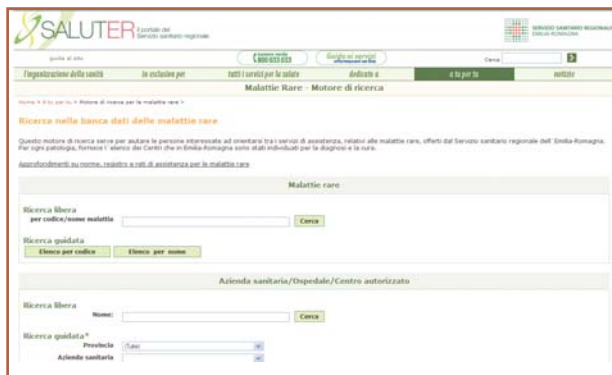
SALUTER il portale del Servizio sanitario regionale

SERVIZIO SANITARIO REGIONALE EMILIA-ROMAGNA

guida al sito

numero verde 800 033 033

Guida ai servizi informazioni on line

Cerca

l'organizzazione della sanità | in evidenza per | tutti i servizi per la salute | dedicato a | a tu per tu | notizie

Malattie Rare - Motore di ricerca

Home > A tu per tu > Motore di ricerca per le malattie rare >

Ricerca nella banca dati delle malattie rare

Questo motore di ricerca serve per aiutare le persone interessate ad orientarsi tra i servizi di assistenza, relativi alle malattie rare, offerti dal Servizio sanitario regionale dell' Emilia-Romagna. Per ogni patologia, fornisce l' elenco dei Centri che in Emilia-Romagna sono stati individuati per la diagnosi e la cura.

Approfondimenti su norme, registro e reti di assistenza per le malattie rare

Malattie rare

Ricerca libera
per codice/nome malattia
Cerca

Ricerca guidata
Elenco per codice
Elenco per nome

Azienda sanitaria/Ospedale/Centro autorizzato

Ricerca libera
Nome:
Cerca

Ricerca guidata*
Provincia
Tutte
Azienda sanitaria